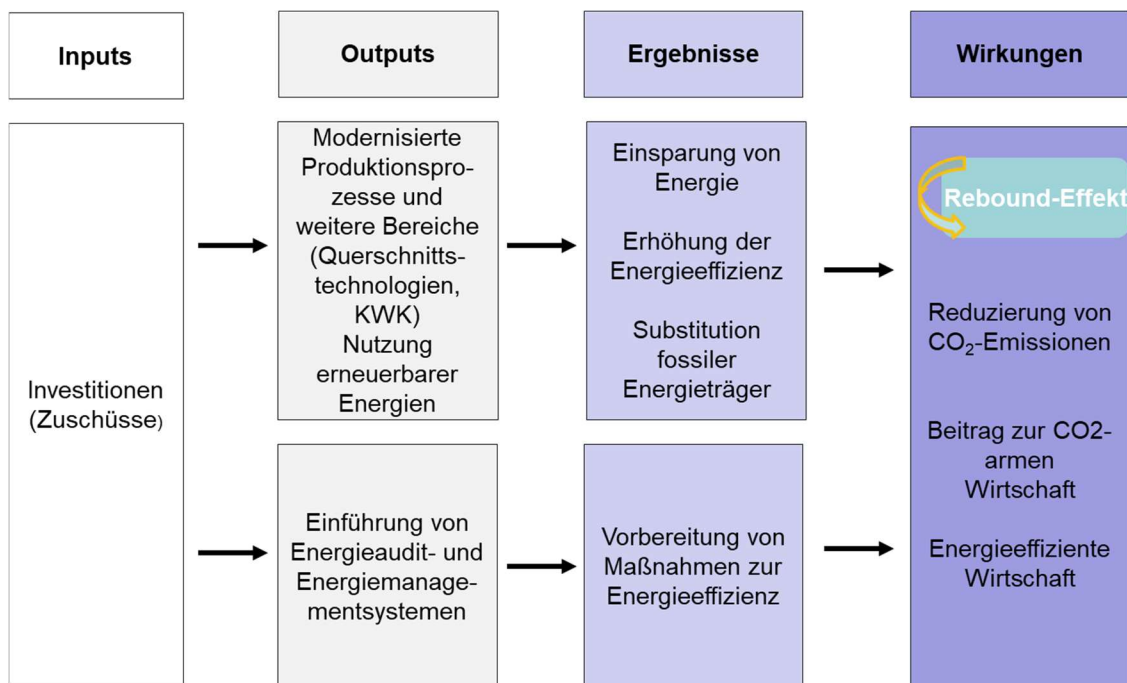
Inputs

Outputs

Ergebnisse

Wirkungen

Investitionen (Zuschüsse)

Modernisierte Produktionsprozesse und weitere Bereiche (Querschnittstechnologien, KWK) Nutzung erneuerbarer Energien

Einführung von Energieaudit- und Energiemanagementsystemen

Einsparung von Energie

Erhöhung der Energieeffizienz

Substitution fossiler Energieträger

Vorbereitung von Maßnahmen zur Energieeffizienz

Rebound-Effekt

Reduzierung von $CO_2$-Emissionen

Beitrag zur CO2-armen Wirtschaft

Energieeffiziente Wirtschaft